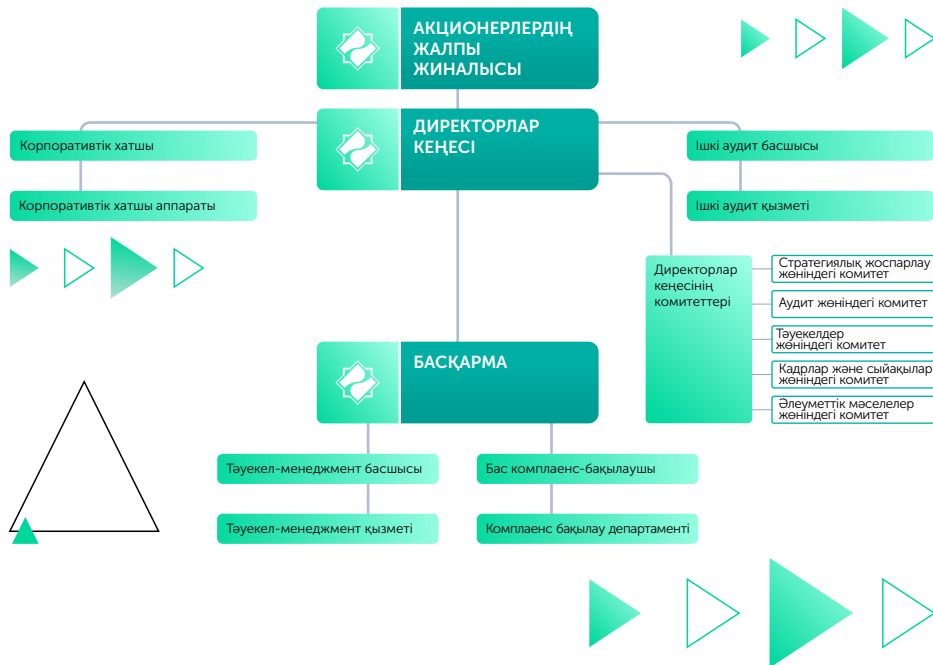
АКЦИОНЕРЛЕРДІҢ ЖАЛПЫ ЖИНАЛЫСЫ

ДИРЕКТОРЛАР КЕҢЕСІ

Корпоративтік хатшы

Корпоративтік хатшы аппараты

Ішкі аудит басшысы

Ішкі аудит қызметі

Директорлар кеңесінің комитеттері

Стратегиялық жоспарлау жөніндегі комитет

Аудит жөніндегі комитет

Тәуекелдер жөніндегі комитет

Кадрлар және сыйақылар жөніндегі комитет

Әлеуметтік мәселелер жөніндегі комитет

БАСҚАРМА

Тәуекел-менеджмент басшысы

Тәуекел-менеджмент қызметі

Бас комплаенс-бақылаушы

Комплаенс бақылау департаменті